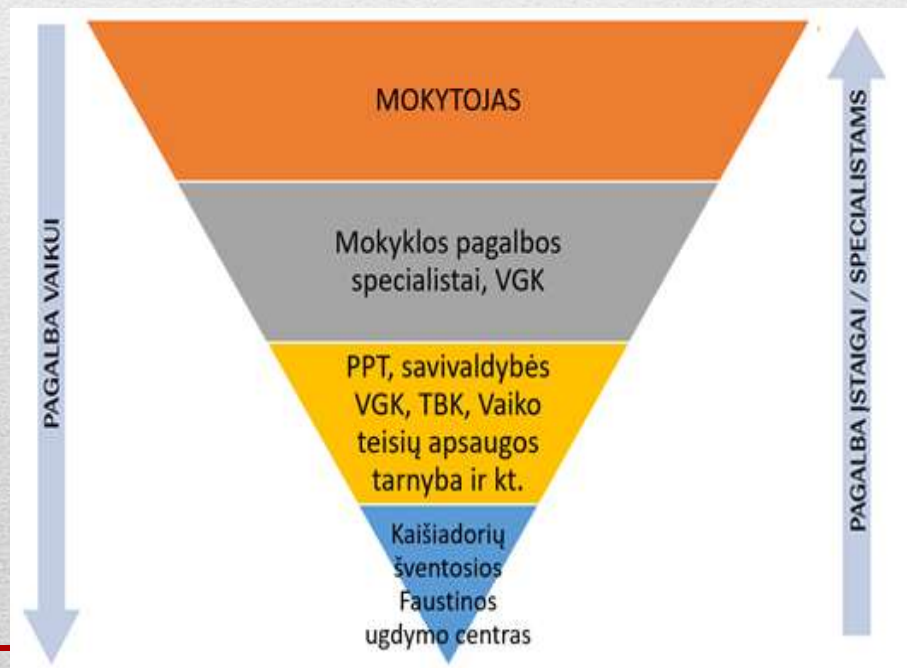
PAGALBA VAIKUI

MOKYTOJAS

Mokyklos pagalbos specialistai, VGK

PPT, savivaldybės VGK, TBK, Vaiko teisių apsaugos tarnyba ir kt.

Kaišiadorių šventosios Faustinos ugdymo centras

PAGALBA ĮSTAIGAI / SPECIALISTAMS